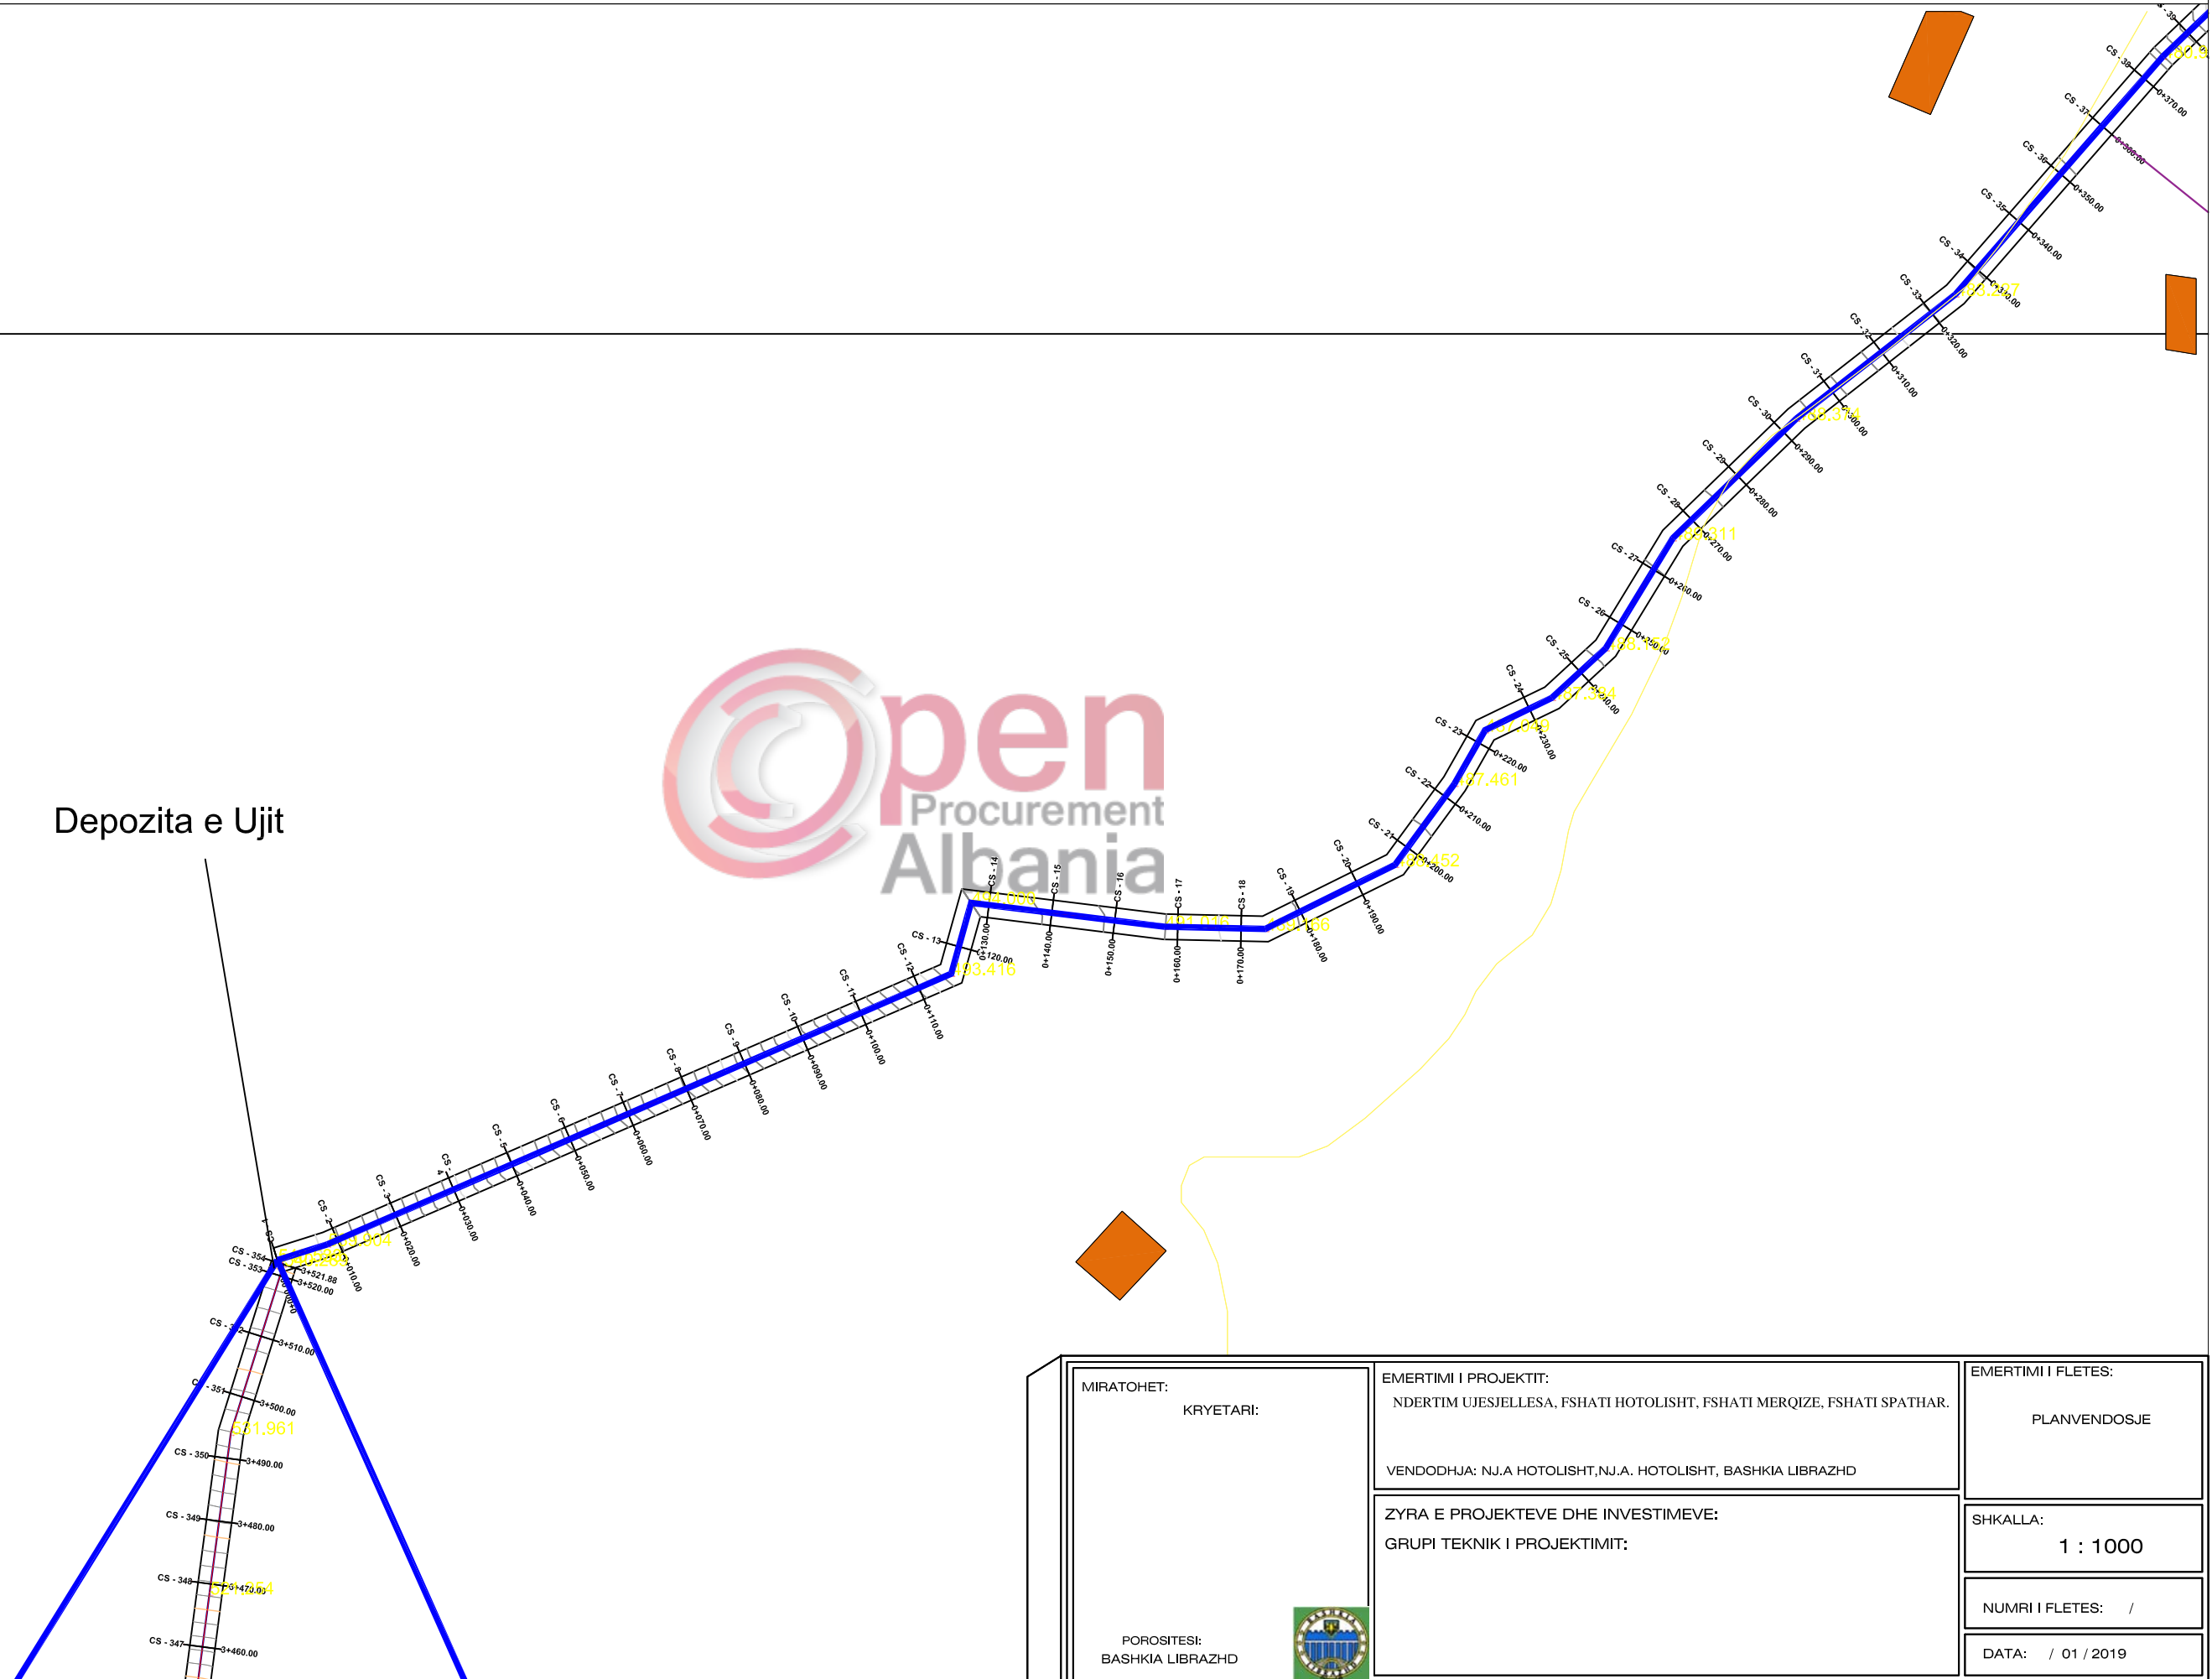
Depozita e Ujit

Open Procurement Albania

CS - 1
CS - 2
CS - 3
CS - 4
CS - 5
CS - 6
CS - 7
CS - 8
CS - 9
CS - 10
CS - 11
CS - 12
CS - 13
CS - 14
CS - 15
CS - 16
CS - 17
CS - 18
CS - 19
CS - 20
CS - 21
CS - 22
CS - 23
CS - 24
CS - 25
CS - 26
CS - 27
CS - 28
CS - 29
CS - 30
CS - 31
CS - 32
CS - 33
CS - 34
CS - 35
CS - 36
CS - 37
CS - 38
CS - 39
CS - 347
CS - 348
CS - 349
CS - 350
CS - 351
CS - 352
CS - 353
CS - 354

0+010.00
0+020.00
0+030.00
0+040.00
0+050.00
0+060.00
0+070.00
0+080.00
0+090.00
0+100.00
0+110.00
0+120.00
0+130.00
0+140.00
0+150.00
0+160.00
0+170.00
0+180.00
0+190.00
0+200.00
0+210.00
0+220.00
0+230.00
0+240.00
0+250.00
0+260.00
0+270.00
0+280.00
0+290.00
0+300.00
0+310.00
0+320.00
0+330.00
0+340.00
0+350.00
0+360.00
0+370.00
3+460.00
3+470.00
3+480.00
3+490.00
3+500.00
3+510.00
3+520.00
3+521.88

493.416
487.461
531.961

MIRATOHET:
KRYETARI:
POROSITESI:
BASHKIA LIBRAZHD

EMERTIMI I PROJEKTIT:
NDERTIM UJESJELLESA, FSHATI HOTOLISHT, FSHATI MERQIZE, FSHATI SPATHAR.
VENDODHJA: NJ.A HOTOLISHT,NJ.A. HOTOLISHT, BASHKIA LIBRAZHD

ZYRA E PROJEKTEVE DHE INVESTIMEVE:
GRUPI TEKNIK I PROJEKTIMIT:

EMERTIMI I FLETES:
PLANVENDOSJE

SHKALLA:
1 : 1000

NUMRI I FLETES: /

DATA: / 01 / 2019